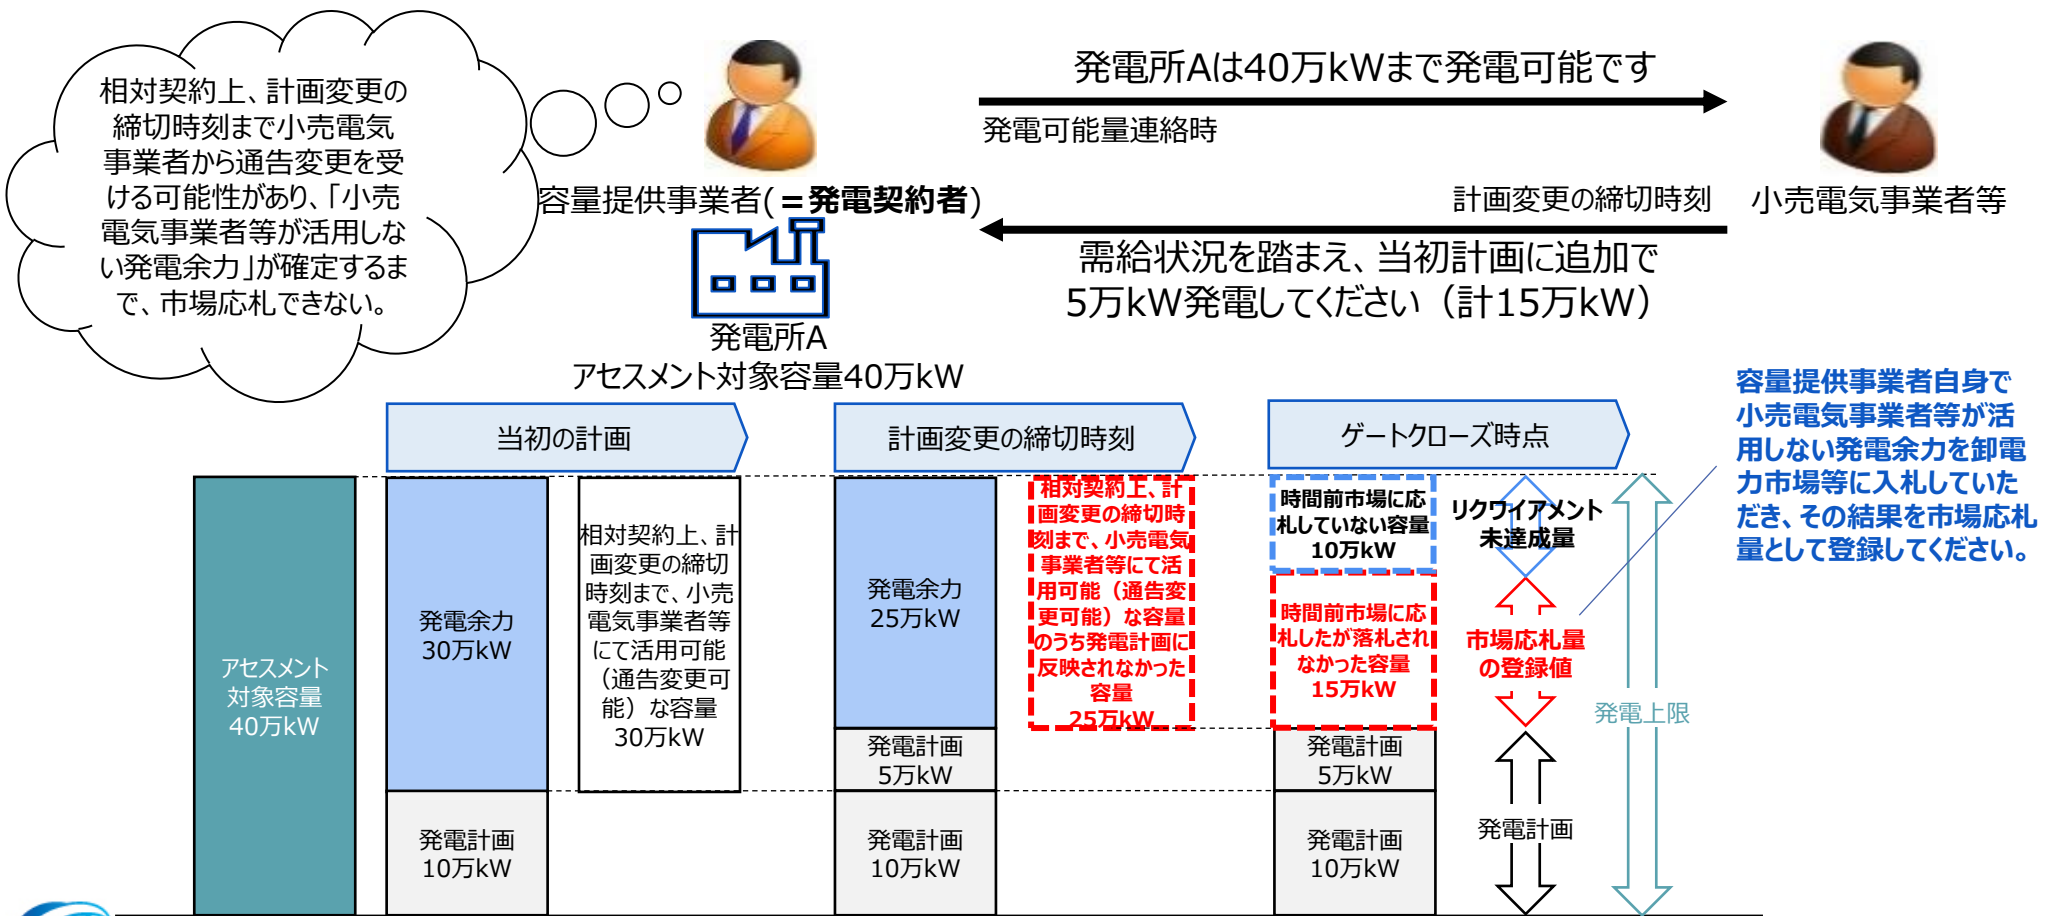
相対契約上、計画変更の締切時刻まで小売電気事業者から通告変更を受ける可能性があり、「小売電気事業者等が活用しない発電余力」が確定するまで、市場応札できない。

容量提供事業者(＝発電契約者)

発電所A
アセスメント対象容量40万kW

発電所Aは40万kWまで発電可能です
発電可能量連絡時

小売電気事業者等

計画変更の締切時刻
需給状況を踏まえ、当初計画に追加で5万kW発電してください（計15万kW）

容量提供事業者自身で小売電気事業者等が活用しない発電余力を卸電力市場等に入札していただき、その結果を市場応札量として登録してください。

当初の計画

計画変更の締切時刻

ゲートクローズ時点

アセスメント対象容量40万kW

発電余力30万kW

発電計画10万kW

相対契約上、計画変更の締切時刻まで、小売電気事業者等にて活用可能（通告変更可能）な容量30万kW

発電余力25万kW

発電計画5万kW

発電計画10万kW

相対契約上、計画変更の締切時刻まで、小売電気事業者等にて活用可能（通告変更可能）な容量のうち発電計画に反映されなかった容量25万kW

時間前市場に応札していない容量10万kW

時間前市場に応札したが落札されなかった容量15万kW

発電計画5万kW

発電計画10万kW

リクワイアメント未達成量

市場応札量の登録値

発電計画

発電上限